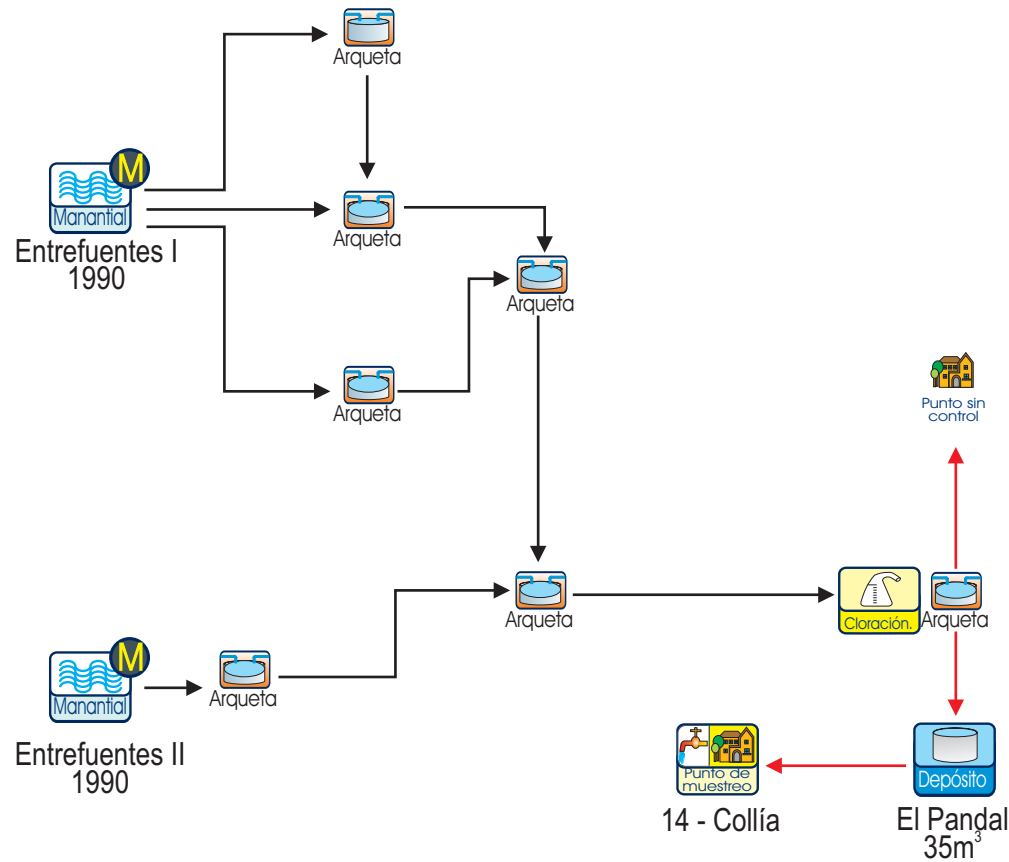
Arqueta

M
Manantial
Entrefuentes I
1990

Arqueta

Arqueta

Arqueta

Punto sin control

Arqueta

Cloración.

Arqueta

M
Manantial

Arqueta

Entrefuentes II
1990

Punto de muestreo
14 - Collía

Depósito
El Pandal
$35m^3$